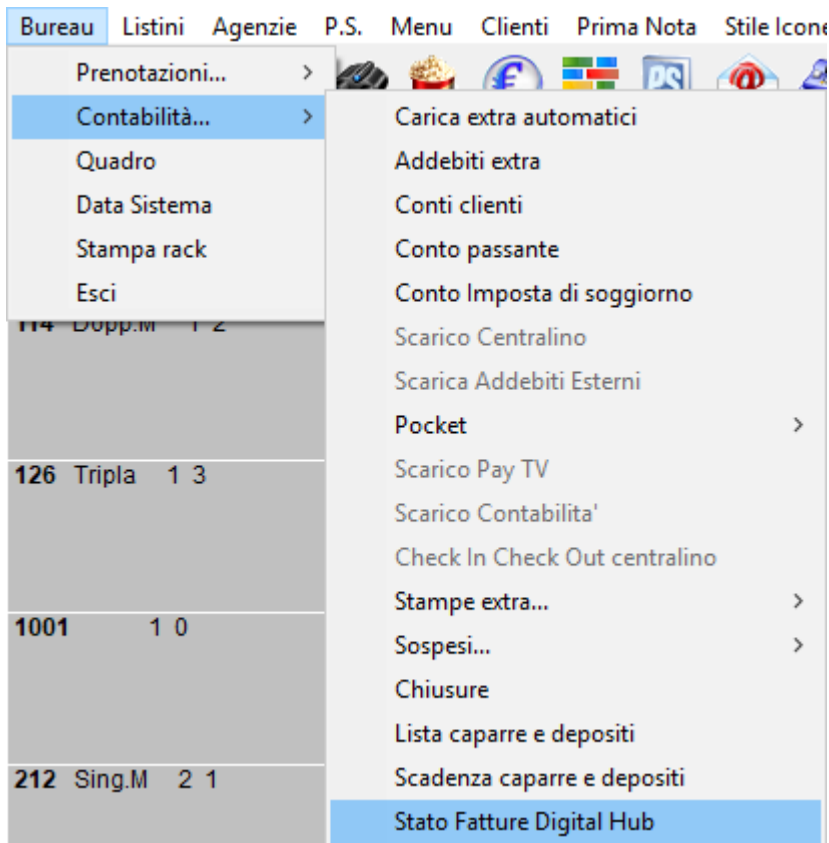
Bureau Listini Agenzie P.S. Menu Clienti Prima Nota Stile Icone

Prenotazioni... >
Contabilità... >
Quadro
Data Sistema
Stampa rack
Esci

Carica extra automatici
Addebiti extra
Conti clienti
Conto passante
Conto Imposta di soggiorno
Scarico Centralino
Scarica Addebiti Esterni
Pocket >
Scarico Pay TV
Scarico Contabilita'
Check In Check Out centralino
Stampe extra... >
Sospesi... >
Chiusure
Lista caparre e depositi
Scadenza caparre e depositi
Stato Fatture Digital Hub

114 Dopp.M 1 2
126 Tripla 1 3
1001 1 0
212 Sing.M 2 1